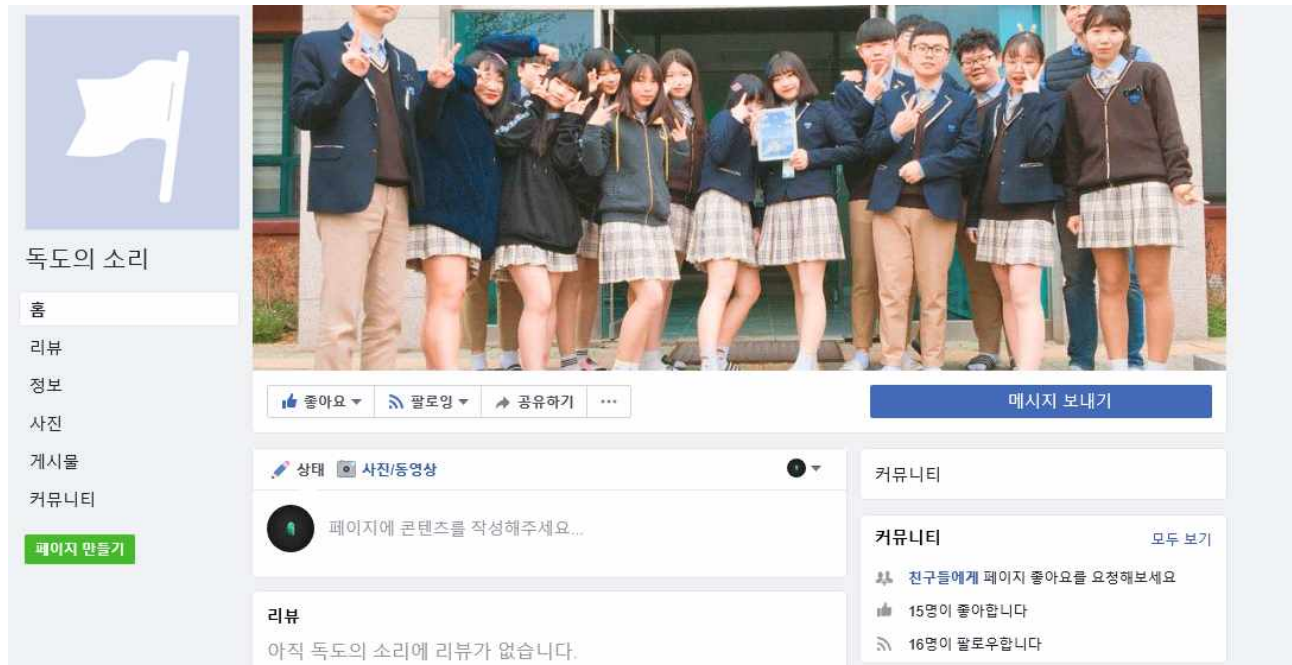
독도의 소리

홈
리뷰
정보
사진
게시물
커뮤니티

페이지 만들기

좋아요 ▾ 팔로잉 ▾ 공유하기 ···

메시지 보내기

상태 사진/동영상

페이지에 콘텐츠를 작성해주세요...

리뷰
아직 독도의 소리에 리뷰가 없습니다.

커뮤니티

커뮤니티 모두 보기
친구들에게 페이지 좋아요를 요청해보세요
15명이 좋아합니다
16명이 팔로우합니다